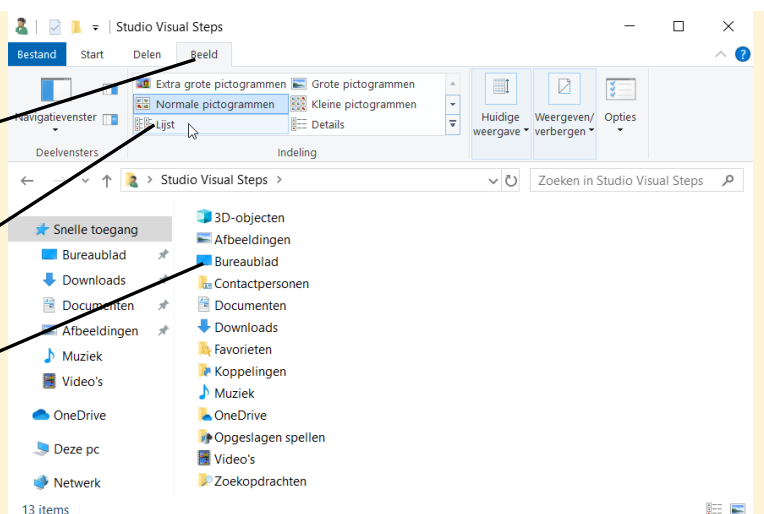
Studio Visual Steps

Bestand | Start | Delen | Beeld

Navigatievenster

Deelvensters

Extra grote pictogrammen
Grote pictogrammen
Normale pictogrammen
Kleine pictogrammen
Lijst
Details

Indeling

Huidige weergave
Weergeven/ verbergen
Opties

Studio Visual Steps

Zoeken in Studio Visual Steps

Snelle toegang
Bureaublad
Downloads
Documenten
Afbeeldingen
Muziek
Video's

OneDrive

Deze pc

Netwerk

3D-objecten
Afbeeldingen
Bureaublad
Contactpersonen
Documenten
Downloads
Favorieten
Koppelingen
Muziek
OneDrive
Opgeslagen spellen
Video's
Zoekopdrachten

13 items